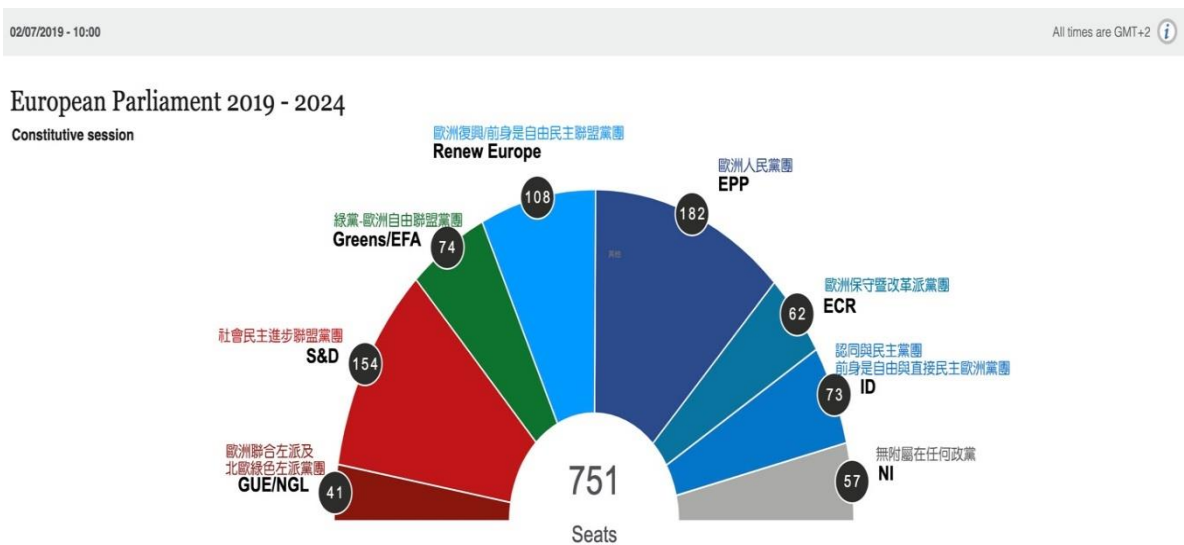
02/07/2019 - 10:00

All times are GMT+2

European Parliament 2019 - 2024

Constitutive session

歐洲復興/前身是自由民主聯盟黨團
Renew Europe
108

歐洲人民黨團
EPP
182

綠黨-歐洲自由聯盟黨團
Greens/EFA
74

歐洲保守暨改革派黨團
ECR
62

社會民主進步聯盟黨團
S&D
154

認同與民主黨團
前身是自由與直接民主歐洲黨團
ID
73

歐洲聯合左派及
北歐綠色左派黨團
GUE/NGL
41

無附屬在任何政黨
NI
57

751
Seats